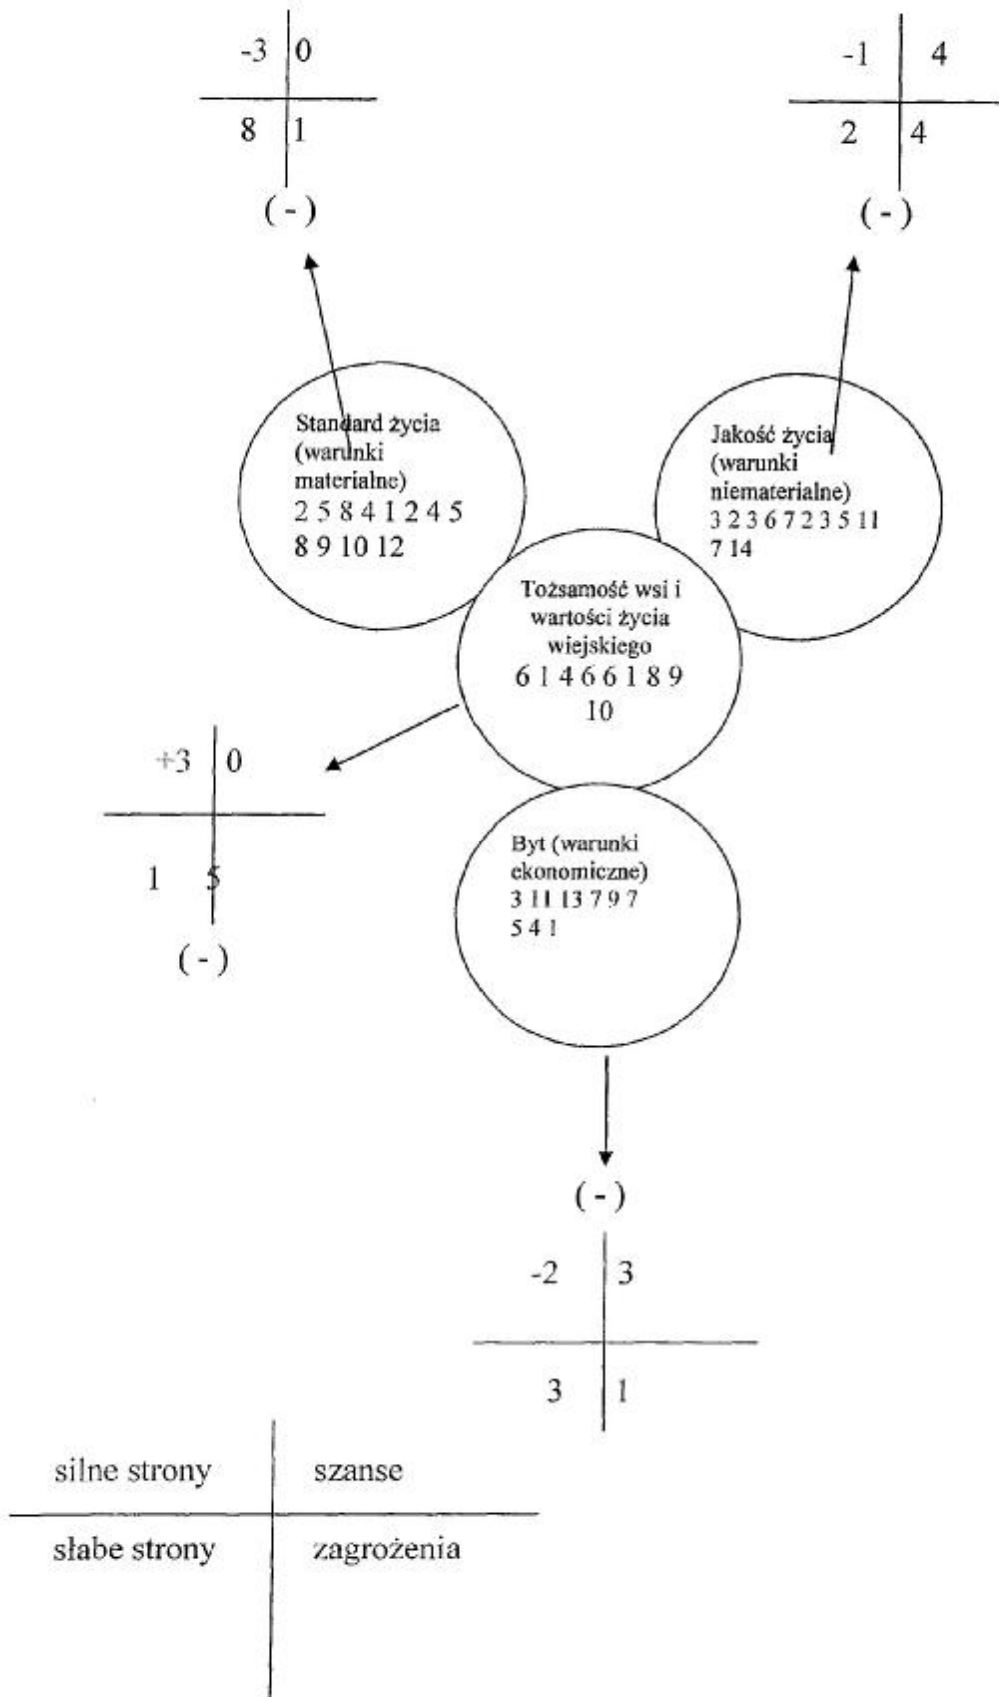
| -3 | 0 |
|---|---|
| 8 | 1 |

( - )

| -1 | 4 |
|---|---|
| 2 | 4 |

( - )

Standard życia (warunki materialne) 2 5 8 4 1 2 4 5 8 9 10 12

Jakość życia (warunki niematerialne) 3 2 3 6 7 2 3 5 11 7 14

Tożsamość wsi i wartości życia wiejskiego 6 1 4 6 6 1 8 9 10

| +3 | 0 |
|---|---|
| 1 | 5 |

( - )

Byt (warunki ekonomiczne) 3 11 13 7 9 7 5 4 1

( - )

| -2 | 3 |
|---|---|
| 3 | 1 |

| silne strony | szanse |
|---|---|
| słabe strony | zagrożenia |